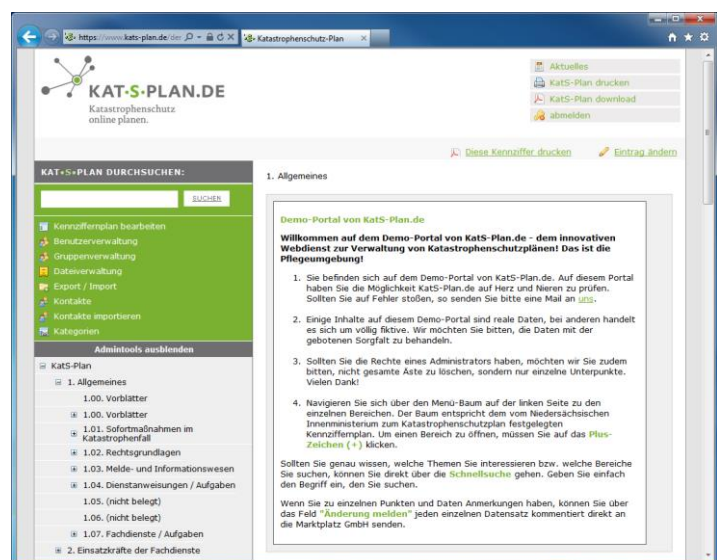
https://www.kats-plan.de/der
Katastrophenschutz-Plan

KAT·S·PLAN.DE
Katastrophenschutz online planen.

Aktuelles
KatS-Plan drucken
KatS-Plan download
abmelden

Diese Kennziffer drucken
Eintrag ändern

KAT·S·PLAN DURCHSUCHEN:
SUCHEN

Kennziffernplan bearbeiten
Benutzerverwaltung
Gruppenverwaltung
Dateiverwaltung
Export / Import
Kontakte
Kontakte importieren
Kategorien
Admintools ausblenden

KatS-Plan
1. Allgemeines
1.00. Vorblätter
1.00. Vorblätter
1.01. Sofortmaßnahmen im Katastrophenfall
1.02. Rechtsgrundlagen
1.03. Melde- und Informationswesen
1.04. Dienstanweisungen / Aufgaben
1.05. (nicht belegt)
1.06. (nicht belegt)
1.07. Fachdienste / Aufgaben
2. Einsatzkräfte der Fachdienste

1. Allgemeines

Demo-Portal von KatS-Plan.de

Willkommen auf dem Demo-Portal von KatS-Plan.de - dem innovativen Webdienst zur Verwaltung von Katastrophenschutzplänen! Das ist die Pflegeumgebung!

1. Sie befinden sich auf dem Demo-Portal von KatS-Plan.de. Auf diesem Portal haben Sie die Möglichkeit KatS-Plan.de auf Herz und Nieren zu prüfen. Sollten Sie auf Fehler stoßen, so senden Sie bitte eine Mail an uns.

2. Einige Inhalte auf diesem Demo-Portal sind reale Daten, bei anderen handelt es sich um völlig fiktive. Wir möchten Sie bitten, die Daten mit der gebotenen Sorgfalt zu behandeln.

3. Sollten Sie die Rechte eines Administrators haben, möchten wir Sie zudem bitten, nicht gesamte Äste zu löschen, sondern nur einzelne Unterpunkte. Vielen Dank!

4. Navigieren Sie sich über den Menü-Baum auf der linken Seite zu den einzelnen Bereichen. Der Baum entspricht dem vom Niedersächsischen Innenministerium zum Katastrophenschutzplan festgelegten Kennziffernplan. Um einen Bereich zu öffnen, müssen Sie auf das Plus-Zeichen (+) klicken.

Sollten Sie genau wissen, welche Themen Sie interessieren bzw. welche Bereiche Sie suchen, können Sie direkt über die Schnellsuche gehen. Geben Sie einfach den Begriff ein, den Sie suchen.

Wenn Sie zu einzelnen Punkten und Daten Anmerkungen haben, können Sie über das Feld "Änderung melden" jeden einzelnen Datensatz kommentiert direkt an die Marktplatz GmbH senden.